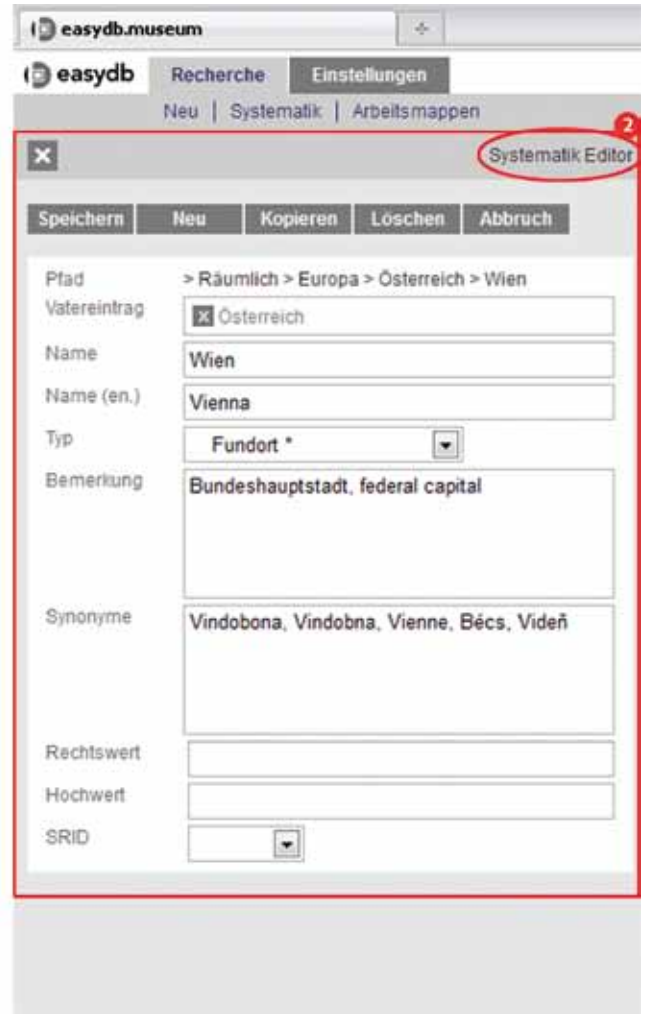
easydb.museum

easydb Recherche Einstellungen

Neu | Systematik | Arbeitsmappen

2

Systematik Editor

Speichern Neu Kopieren Löschen Abbruch

| | |
|---|---|
| Pfad | > Räumlich > Europa > Österreich > Wien |
| Vatereintrag | Österreich |
| Name | Wien |
| Name (en.) | Vienna |
| Typ | Fundort * |
| Bemerkung | Bundeshauptstadt, federal capital |
| Synonyme | Vindobona, Vindobna, Vienne, Bécs, Videň |
| Rechtswert | |
| Hochwert | |
| SRID | |